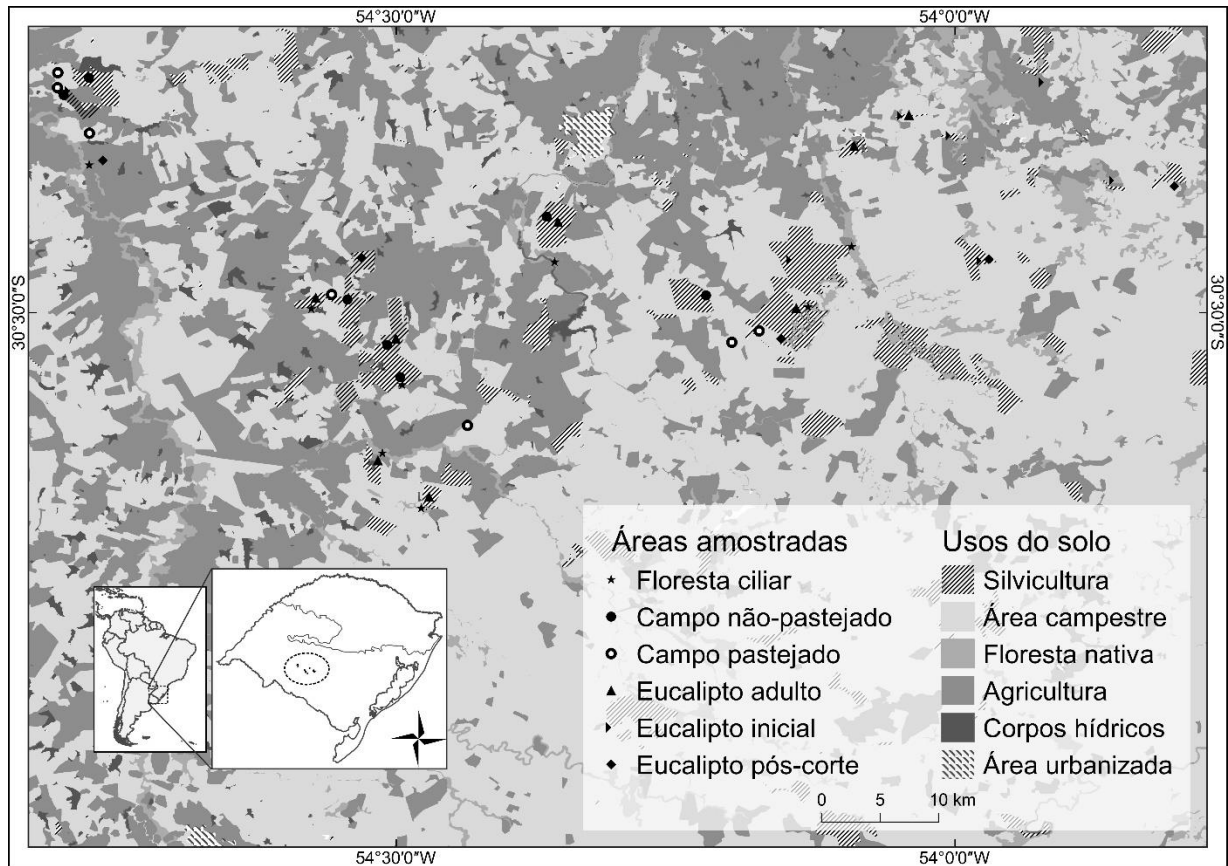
54°30'0"W

54°0'0"W

30°30'0"S

30°30'0"S

Áreas amostradas
★ Floresta ciliar
● Campo não-pastejado
○ Campo pastejado
▲ Eucalipto adulto
▸ Eucalipto inicial
◆ Eucalipto pós-corte

Usos do solo
Silvicultura
Área campestre
Floresta nativa
Agricultura
Corpos hídricos
Área urbanizada

0 5 10 km

54°30'0"W

54°0'0"W